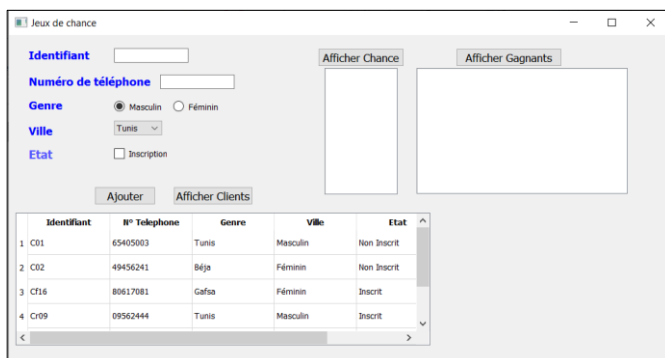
Jeux de chance

Identifiant
Numéro de téléphone
Genre
Masculin
Féminin
Ville
Tunis
Etat
Inscription

Ajouter
Afficher Clients

Afficher Chance
Afficher Gagnants

| | Identifiant | N° Telephone | Genre | Ville | Etat |
|---|---|---|---|---|---|
| 1 | C01 | 65405003 | Tunis | Masculin | Non Inscrit |
| 2 | C02 | 49456241 | Béja | Féminin | Non Inscrit |
| 3 | Cf16 | 80617081 | Gafsa | Féminin | Inscrit |
| 4 | Cr09 | 09562444 | Tunis | Masculin | Inscrit |